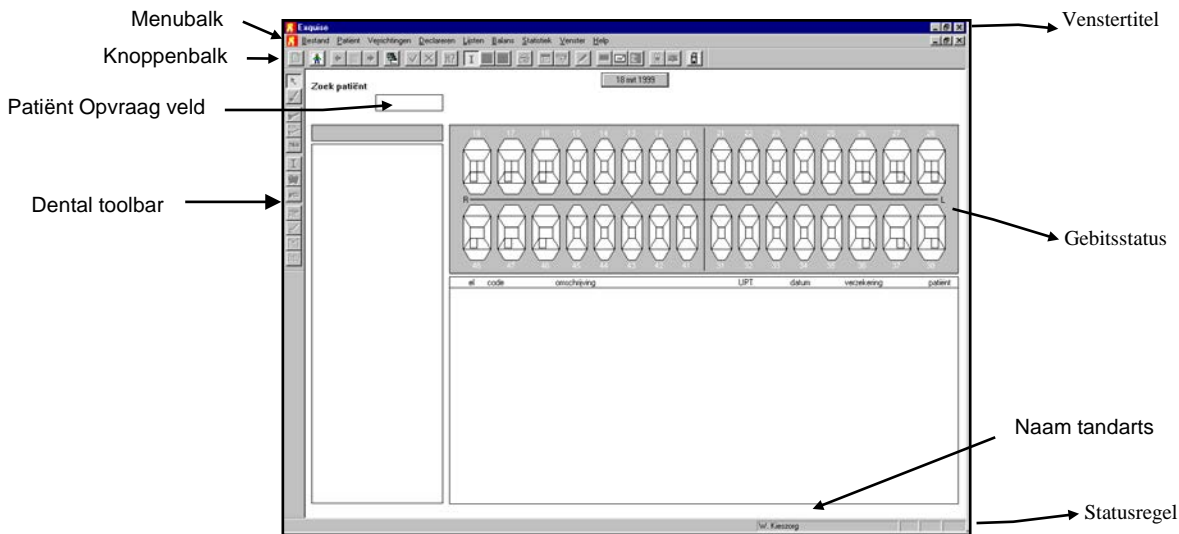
Menubalk

Knoppenbalk

Patiënt Opvraag veld

Dental toolbar

Venstertitel

Gebitsstatus

Naam tandarts

Statusregel

Exquise

Bestand Patiënt Verrichtingen Declareren Lijsten Balans Statistiek Venster Help

18 mei 1999

Zoek patiënt

18 17 16 15 14 13 12 11 21 22 23 24 25 26 27 28

R L

48 47 46 45 44 43 42 41 31 32 33 34 35 36 37 38

el code omschrijving UPT datum verzekering patient

W. Kieszorg